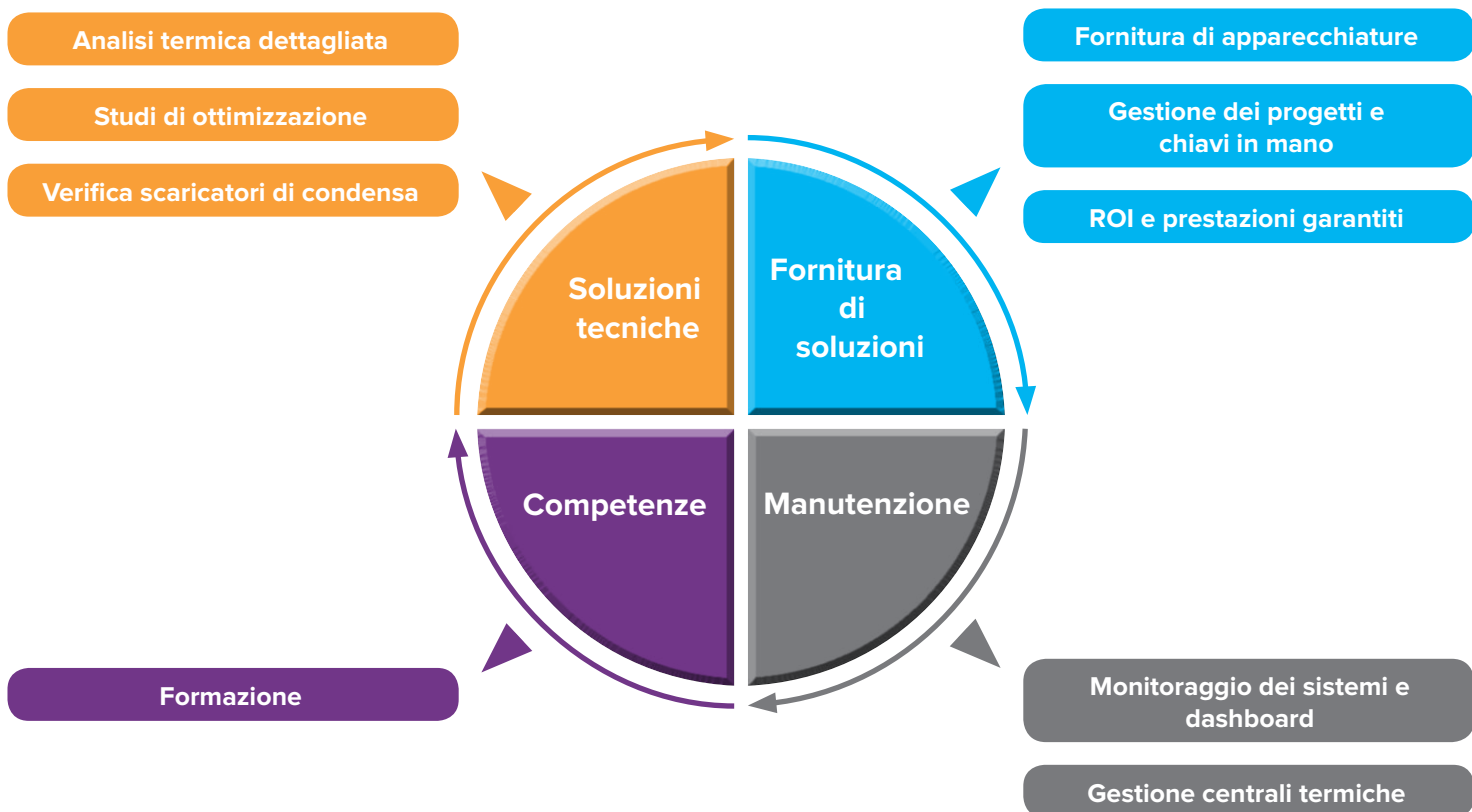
Analisi termica dettagliata

Studi di ottimizzazione

Verifica scaricatori di condensa

Fornitura di apparecchiature

Gestione dei progetti e chiavi in mano

ROI e prestazioni garantiti

Soluzioni tecniche

Fornitura di soluzioni

Competenze

Manutenzione

Formazione

Monitoraggio dei sistemi e dashboard

Gestione centrali termiche